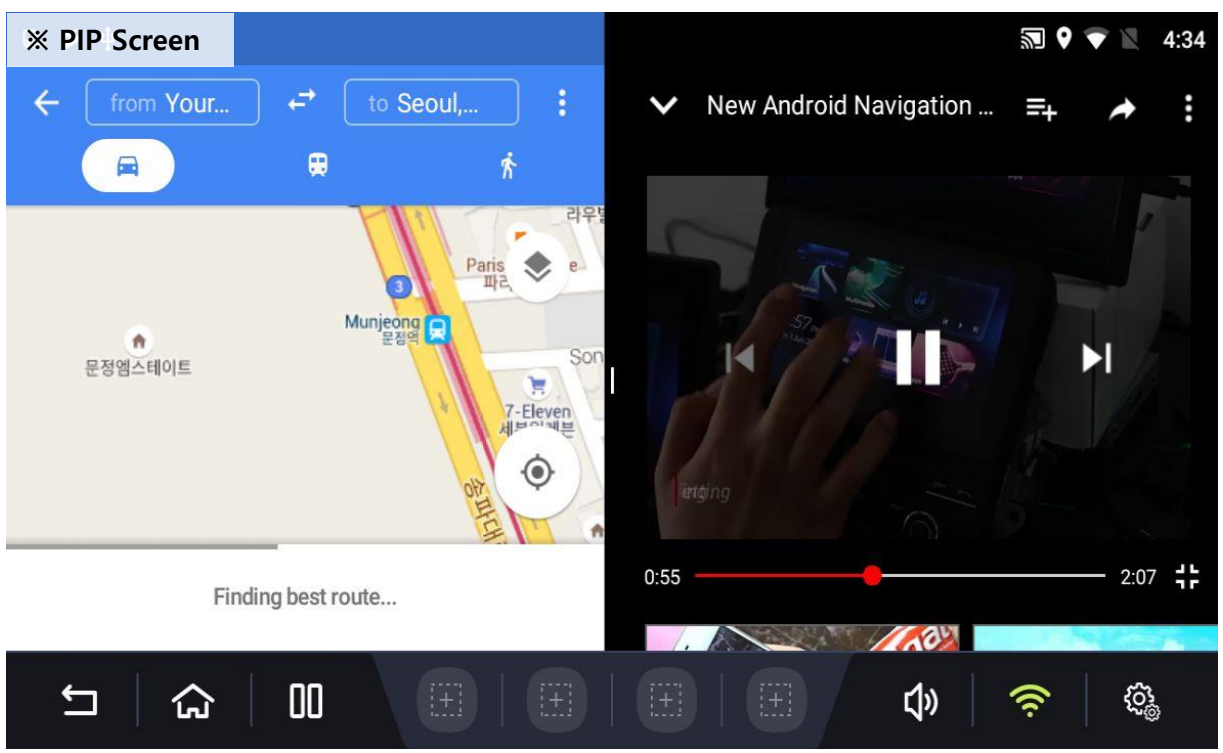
※ PIP Screen

from Your...

to Seoul,...

라우팅

Paris 파리

3

Munjeong 문정역

Son

문정엠스테이트

7-Eleven 세븐일레븐

송파대로

Finding best route...

4:34

New Android Navigation ...

0:55

2:07